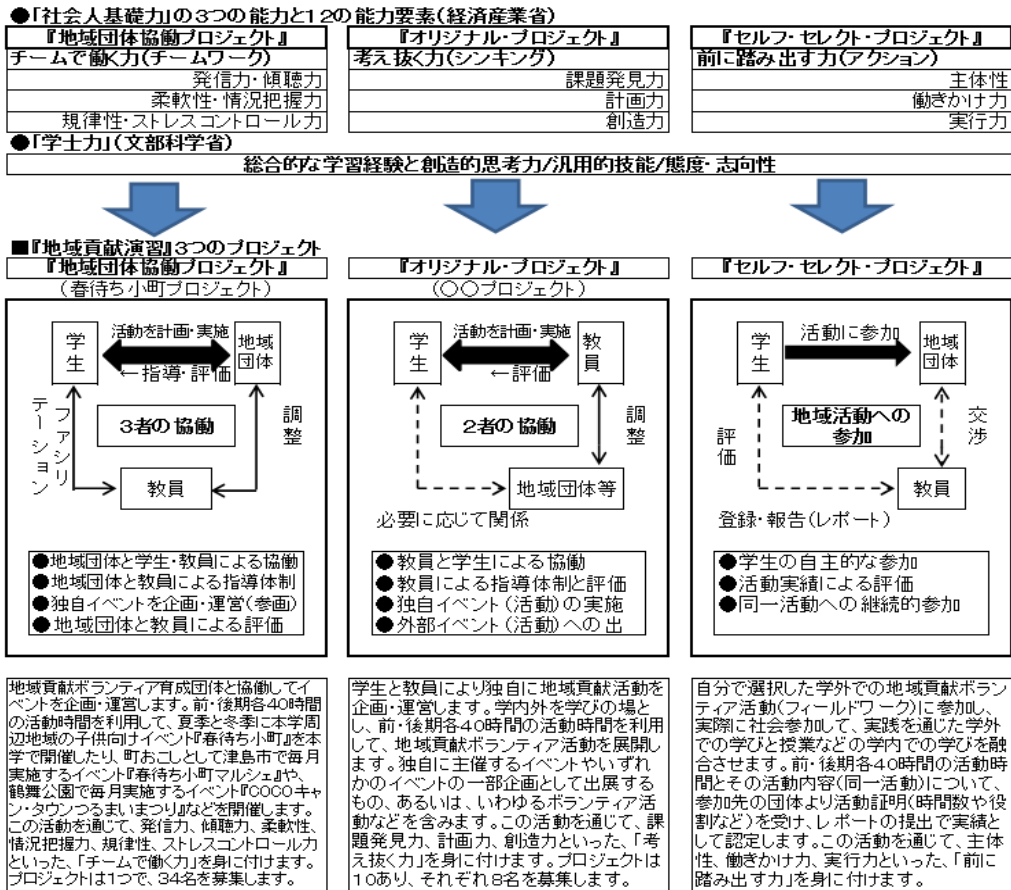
●「社会人基礎力」の3つの能力と12の能力要素(経済産業省)

『地域団体協働プロジェクト』
チームで働く力(チームワーク)
発信力・傾聴力
柔軟性・情況把握力
規律性・ストレスコントロール力

『オリジナル・プロジェクト』
考え抜く力(シンキング)
課題発見力
計画力
創造力

『セルフ・セレクト・プロジェクト』
前に踏み出す力(アクション)
主体性
働きかけ力
実行力

●「学士力」(文部科学省)
総合的な学習経験と創造的思考力/汎用的技能/態度・志向性

■『地域貢献演習』3つのプロジェクト

『地域団体協働プロジェクト』
(春待ち小町プロジェクト)

学生
活動を計画・実施
地域団体
←指導・評価
ファシリテーション
3者の協働
調整
教員

●地域団体と学生・教員による協働
●地域団体と教員による指導体制
●独自イベントを企画・運営(参画)
●地域団体と教員による評価

『オリジナル・プロジェクト』
(○○プロジェクト)

学生
活動を計画・実施
教員
←評価
2者の協働
調整
地域団体等
必要に応じて関係

●教員と学生による協働
●教員による指導体制と評価
●独自イベント(活動)の実施
●外部イベント(活動)への出

『セルフ・セレクト・プロジェクト』

学生
活動に参加
地域団体
評価
地域活動への参加
交渉
教員
登録・報告(レポート)

●学生の自主的な参加
●活動実績による評価
●同一活動への継続的参加

地域貢献ボランティア育成団体と協働してイベントを企画・運営します。前・後期各40時間の活動時間を利用して、夏季と冬季に本学周辺地域の子供向けイベント『春待ち小町』を本学で開催したり、町おこしとして津島市で毎月実施するイベント『春待ち小町マルシェ』や、鶴舞公園で毎月実施するイベント『COCOキャン・タウンつるまいまつり』などを開催します。この活動を通じて、発信力、傾聴力、柔軟性、情況把握力、規律性、ストレスコントロール力といった、「チームで働く力」を身に付けます。プロジェクトは1つで、34名を募集します。

学生と教員により独自に地域貢献活動を企画・運営します。学内外を学びの場とし、前・後期各40時間の活動時間を利用して、地域貢献ボランティア活動を展開します。独自に主催するイベントやいずれかのイベントの一部企画として出展するもの、あるいは、いわゆるボランティア活動などを含みます。この活動を通じて、課題発見力、計画力、創造力といった、「考え抜く力」を身に付けます。プロジェクトは10あり、それぞれ8名を募集します。

自分で選択した学外での地域貢献ボランティア活動(フィールドワーク)に参加し、実際に社会参加して、実践を通じた学外での学びと授業などの学内での学びを融合させます。前・後期各40時間の活動時間とその活動内容(同一活動)について、参加先の団体より活動証明(時間数や役割など)を受け、レポートの提出で実績として認定します。この活動を通じて、主体性、働きかけ力、実行力といった、「前に踏み出す力」を身に付けます。